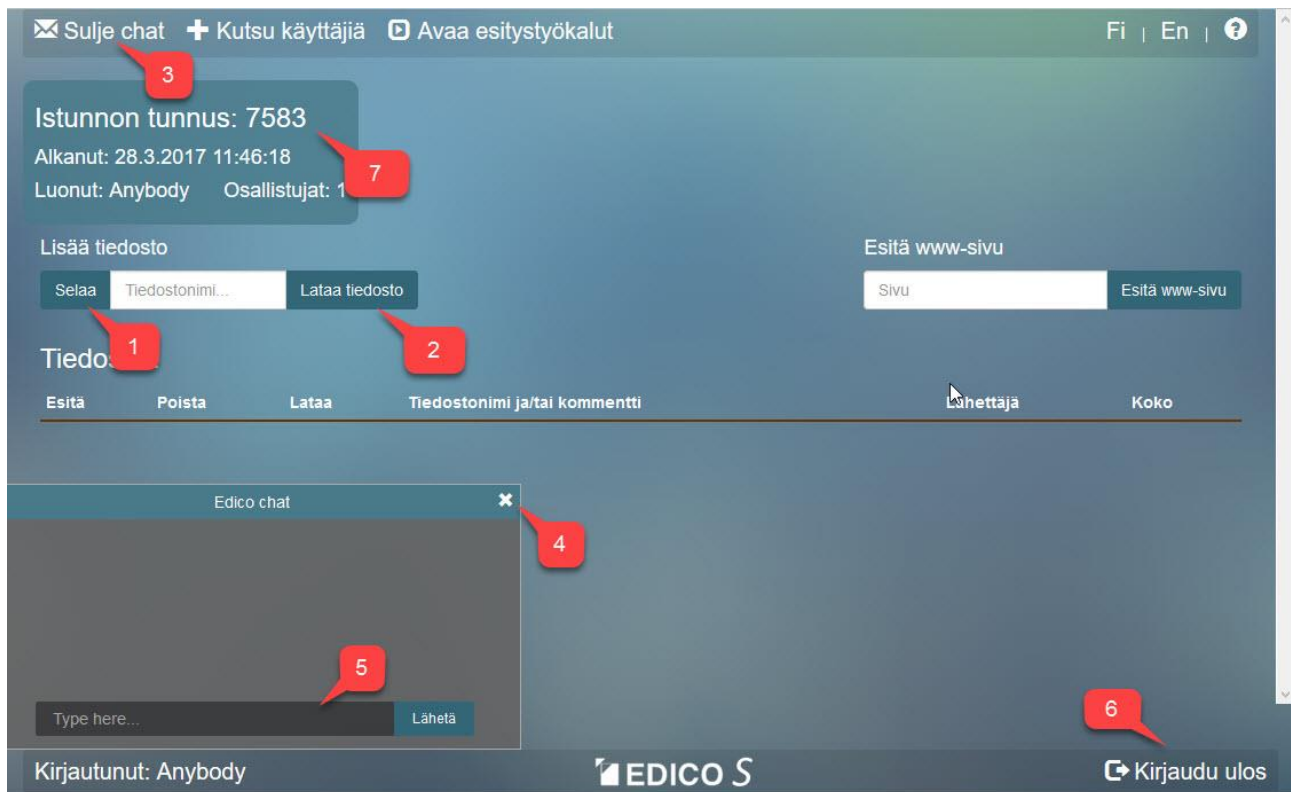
Sulje chat  Kutsu käyttäjiä  Avaa esitystyökalut  Fi | En |

3

Istunnon tunnus: 7583
Alkanut: 28.3.2017 11:46:18
Luonut: Anybody  Osallistujat: 1

7

Lisää tiedosto
Selaa  Tiedostonimi...  Lataa tiedosto

Esitä www-sivu
Sivu  Esitä www-sivu

1  2

Tiedos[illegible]

| Esitä | Poista | Lataa | Tiedostonimi ja/tai kommentti | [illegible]hettäjä | Koko |
|---|---|---|---|---|---|

Edico chat

4

5

Type here...  Lähetä

6

Kirjautunut: Anybody  EDICO S  Kirjaudu ulos